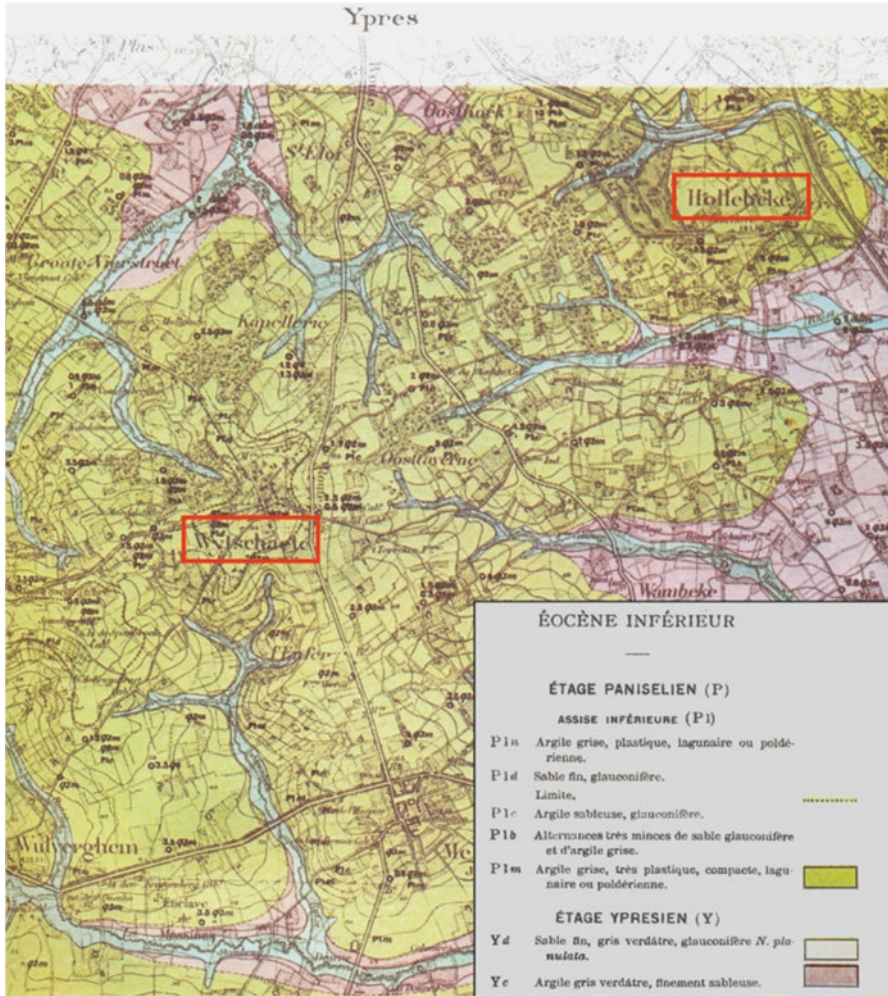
Ypres

Plas

Oosthoek

St Eloi

Hollebeke

Groote Vierstraet

Kapellerie

Oosttaverne

Wytschaete

Wambeke

l'Enfer

Wulverghem

Me

ÉOCÈNE INFÉRIEUR

—

ÉTAGE PANISELIEN (P)

ASSISE INFÉRIEURE (P1)

P1n Argile grise, plastique, lagunaire ou poldérienne.

P1d Sable fin, glauconifère.

Limite,

P1c Argile sableuse, glauconifère.

P1b Alternances très minces de sable glauconifère et d'argile grise.

P1m Argile grise, très plastique, compacte, lagunaire ou poldérienne.

ÉTAGE YPRESIEN (Y)

Yd Sable fin, gris verdâtre, glauconifère N. planulata.

Yc Argile gris verdâtre, finement sableuse.